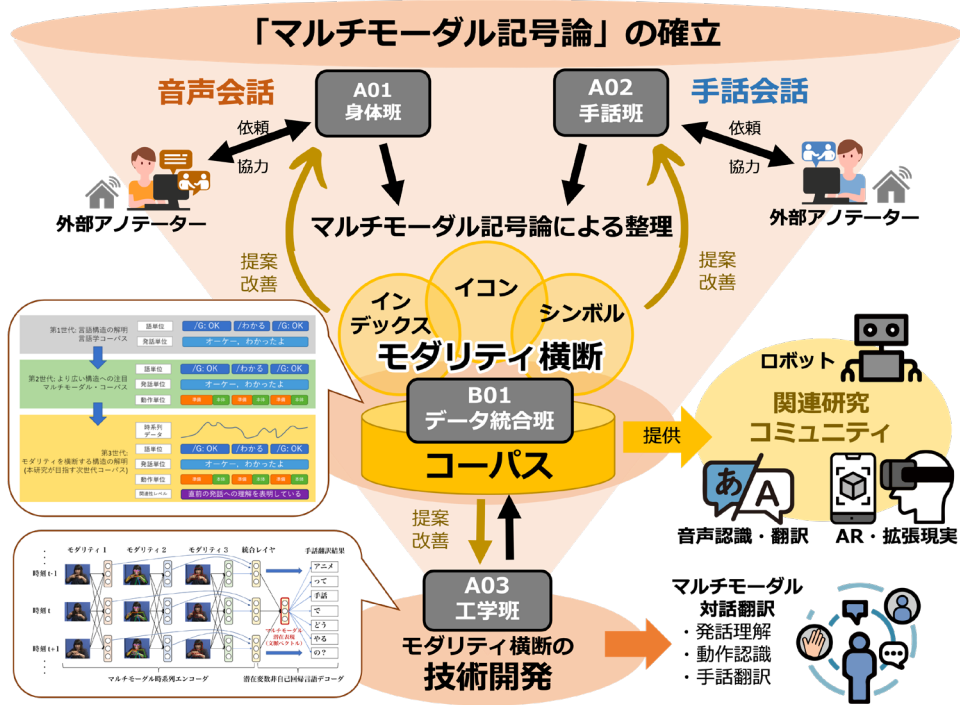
「マルチモーダル記号論」の確立

音声会話

A01
身体班

A02
手話班

手話会話

依頼
協力

依頼
協力

外部アノテーター

マルチモーダル記号論による整理

外部アノテーター

提案
改善

提案
改善

インデックス

イコン

シンボル

モダリティ横断

第1世代: 言語構造の解明
言語学コーパス

語単位 /G: OK /わかる /G: OK
発話単位 オーケー。わかったよ

第2世代: より広い構造への注目
マルチモーダル・コーパス

語単位 /G: OK /わかる /G: OK
発話単位 オーケー、わかったよ
動作単位

第3世代:
モダリティを横断する構造の解明
(本研究が目指す次世代コーパス)

時系列データ
語単位 /G: OK /わかる /G: OK
発話単位 オーケー、わかったよ
動作単位
関連性レベル 直前の発話への理解を表明している

B01
データ統合班

コーパス

提供

ロボット

関連研究
コミュニティ

音声認識・翻訳

AR・拡張現実

提案
改善

モダリティ1 モダリティ2 モダリティ3 統合レイヤ 手話翻訳結果
時刻 t-1
時刻 t
時刻 t+1
アニメ
って
手話
で
どう
やる
の?
マルチモーダル時系列エンコーダ
潜在変数非自己回帰言語デコーダ

A03
工学班

モダリティ横断の
技術開発

マルチモーダル
対話翻訳
・発話理解
・動作認識
・手話翻訳